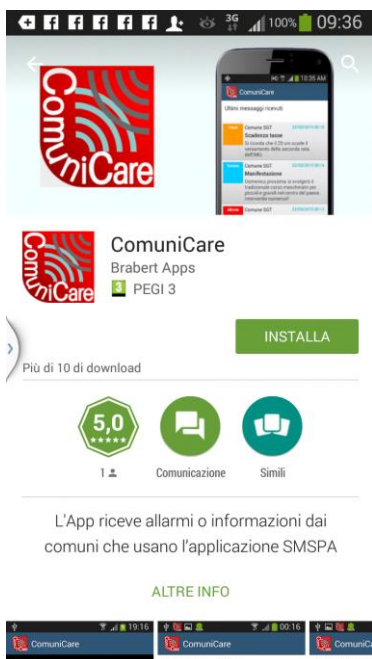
3G 100% 09:36

ComuniCare

10:35 AM
ComuniCare
Ultimi messaggi ricevuti
Comune SGT
Scadenza tasse
Comune SGT
Manifestazione
Comune SGT

ComuniCare

ComuniCare
Brabert Apps
3 PEGI 3

INSTALLA

Più di 10 di download

5,0
★★★★★
1
Comunicazione
Simili

L'App riceve allarmi o informazioni dai comuni che usano l'applicazione SMSPA

ALTRE INFO

19:16
ComuniCare
00:16
ComuniCare
ComuniCare